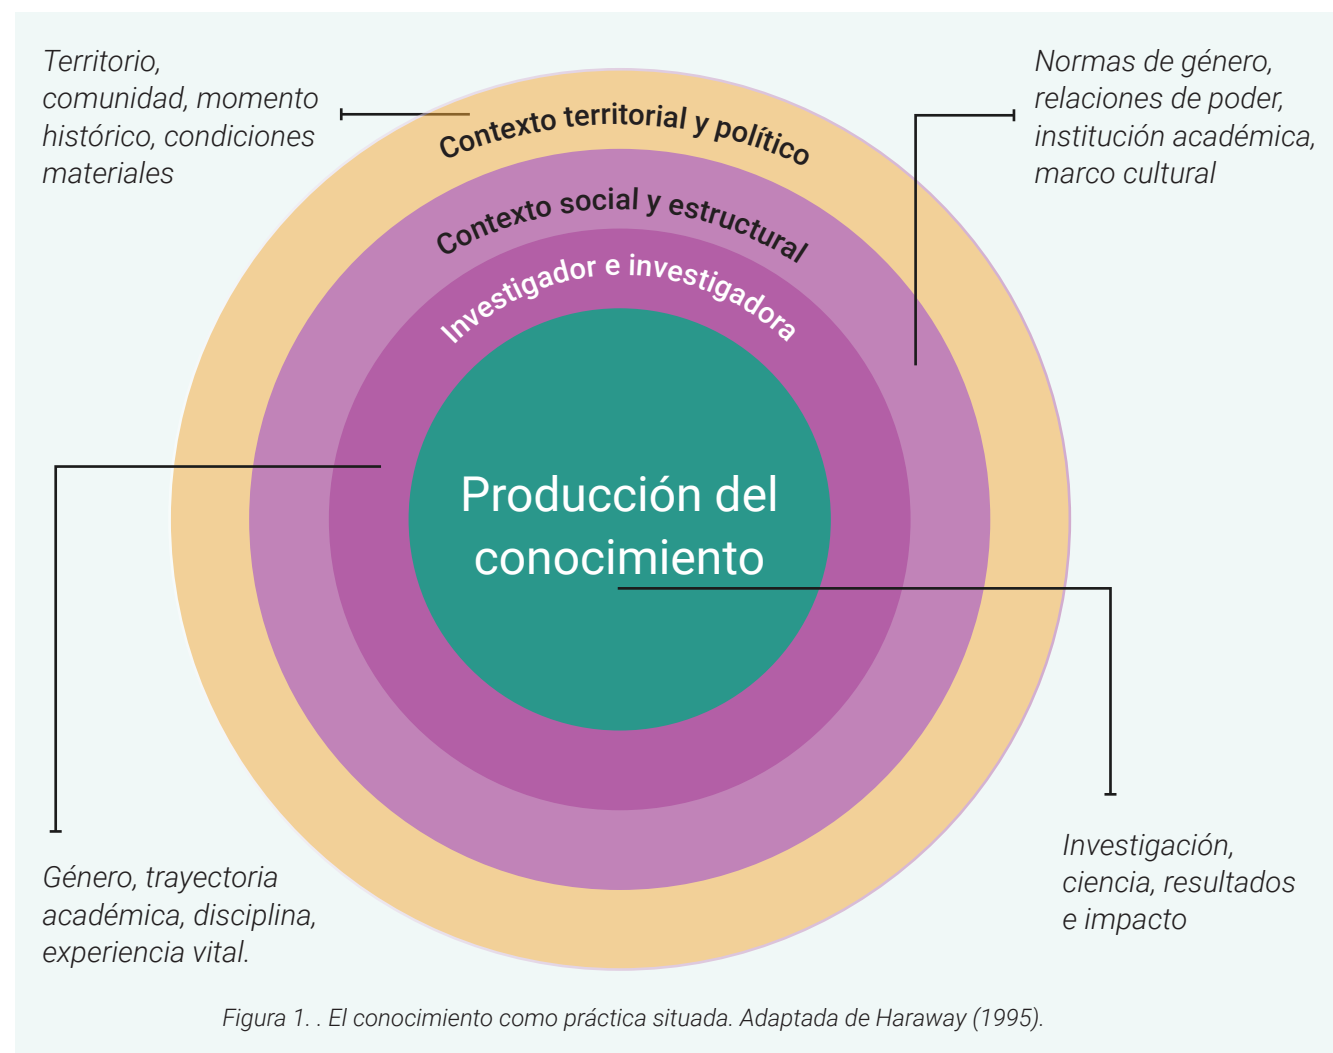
Territorio, comunidad, momento histórico, condiciones materiales

Normas de género, relaciones de poder, institución académica, marco cultural

Contexto territorial y político

Contexto social y estructural

Investigador e investigadora

Producción del conocimiento

Género, trayectoria académica, disciplina, experiencia vital.

Investigación, ciencia, resultados e impacto

Figura 1. . El conocimiento como práctica situada. Adaptada de Haraway (1995).